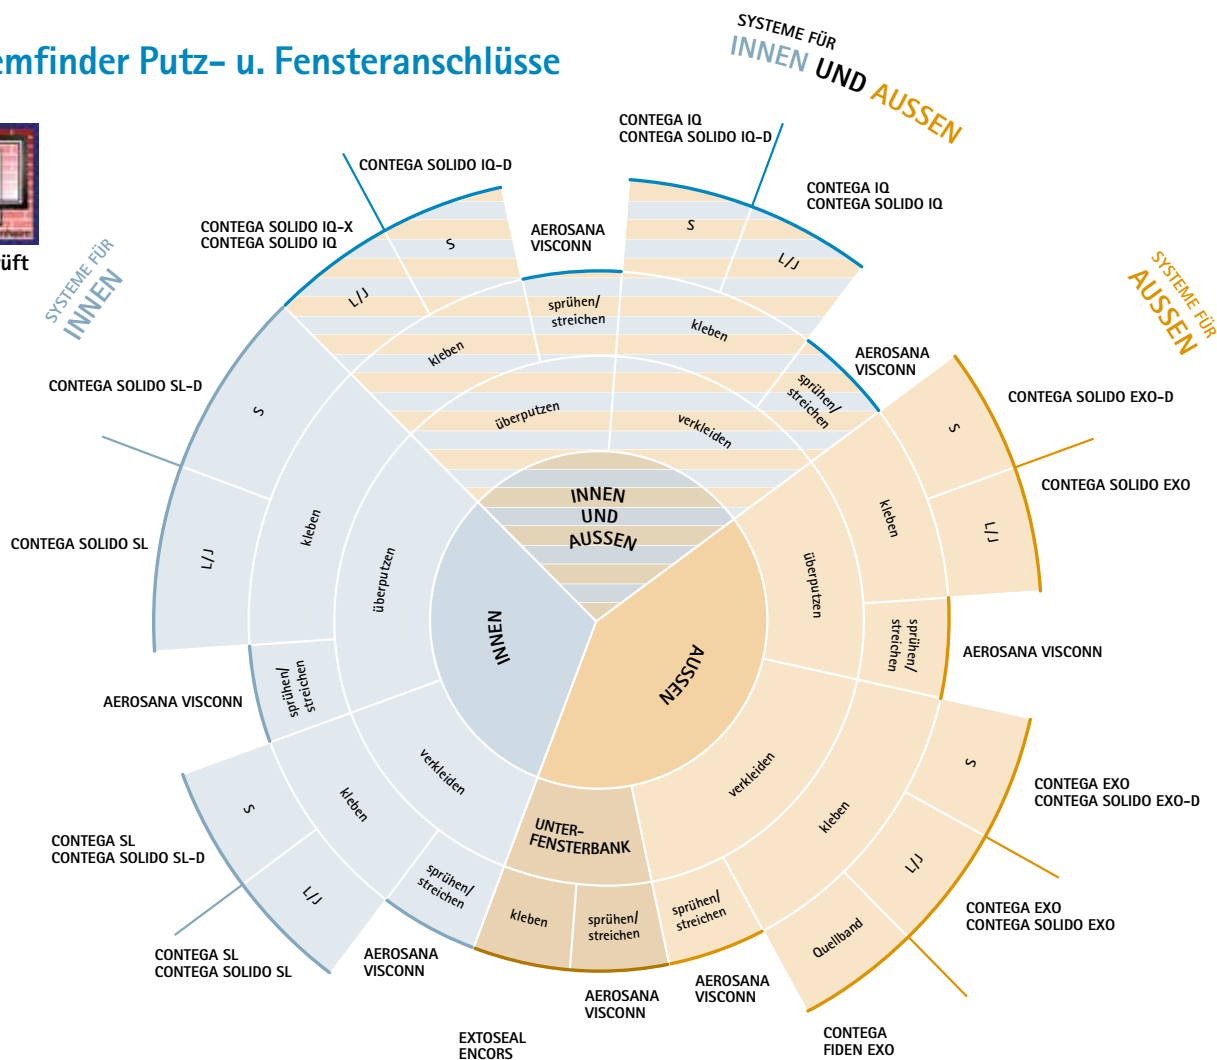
emfinder Putz- u. Fensteranschlüsse

üft

SYSTEME FÜR INNEN UND AUSSEN

SYSTEME FÜR INNEN

SYSTEME FÜR AUSSEN

CONTEGA IQ
CONTEGA SOLIDO IQ-D

CONTEGA SOLIDO IQ-D

CONTEGA IQ
CONTEGA SOLIDO IQ

CONTEGA SOLIDO IQ-X
CONTEGA SOLIDO IQ

AEROSANA VISCONN

AEROSANA VISCONN

CONTEGA SOLIDO SL-D

CONTEGA SOLIDO EXO-D

CONTEGA SOLIDO EXO

CONTEGA SOLIDO SL

AEROSANA VISCONN

AEROSANA VISCONN

CONTEGA EXO
CONTEGA SOLIDO EXO-D

CONTEGA SL
CONTEGA SOLIDO SL-D

CONTEGA EXO
CONTEGA SOLIDO EXO

CONTEGA SL
CONTEGA SOLIDO SL

AEROSANA VISCONN

AEROSANA VISCONN

AEROSANA VISCONN

CONTEGA FIDEN EXO

EXTOSEAL ENCORS

S
L/J
S
L/J
sprühen/ streichen
kleben
kleben
überputzen
verkleiden
sprühen/ streichen
INNEN UND AUSSEN
S
kleben
L/J
überputzen
INNEN
sprühen/ streichen
AUSSEN
überputzen
kleben
S
L/J
sprühen/ streichen
verkleiden
verkleiden
S
kleben
UNTER-FENSTERBANK
kleben
S
L/J
sprühen/ streichen
L/J
kleben
sprühen/ streichen
sprühen/ streichen
Quellband